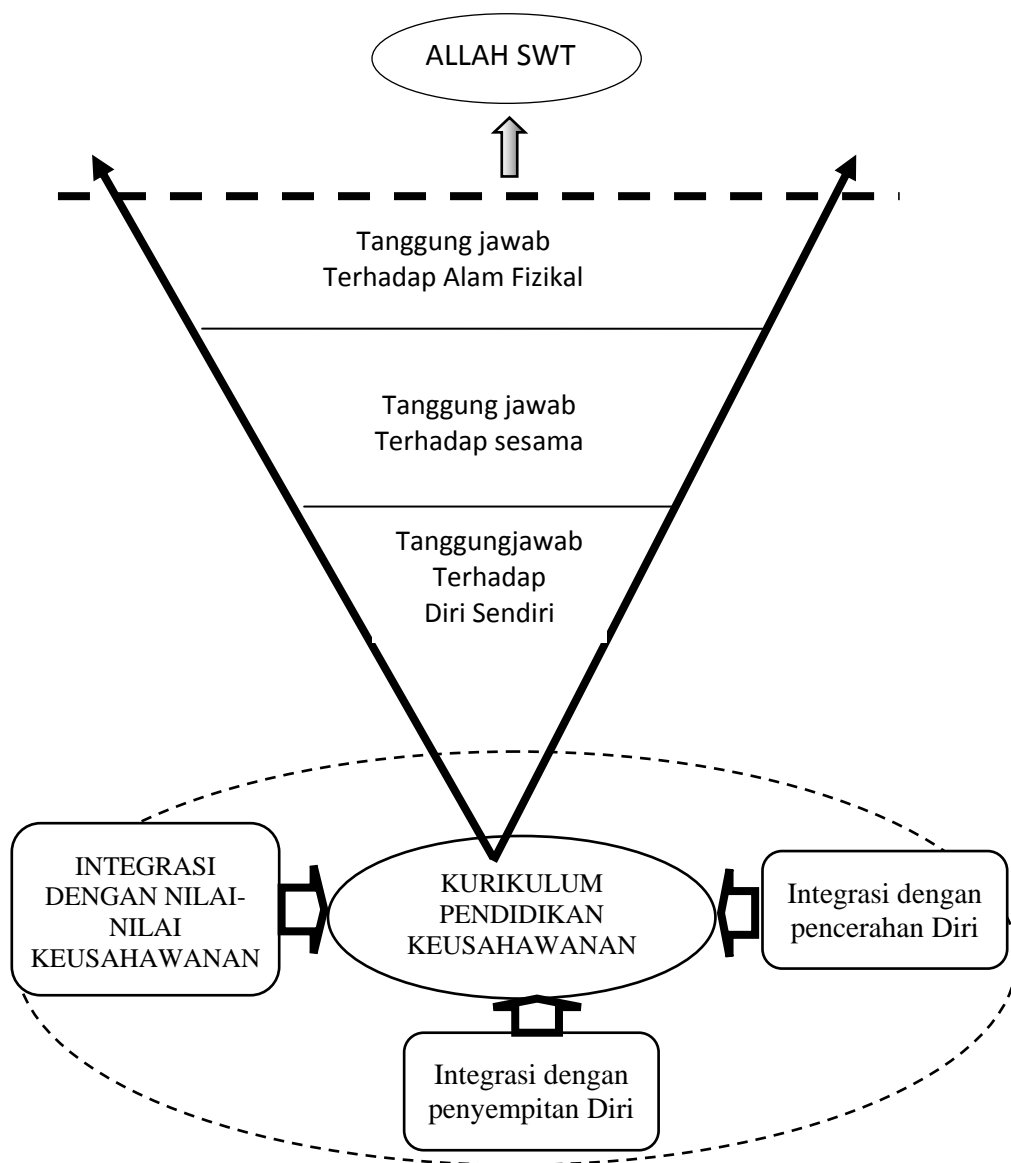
ALLAH SWT

Tanggung jawab
Terhadap Alam Fizikal

Tanggung jawab
Terhadap sesama

Tanggungjawab
Terhadap
Diri Sendiri

INTEGRASI DENGAN NILAI-NILAI KEUSAHAWANAN

KURIKULUM PENDIDIKAN KEUSAHAWANAN

Integrasi dengan pencerahan Diri

Integrasi dengan penyempitan Diri